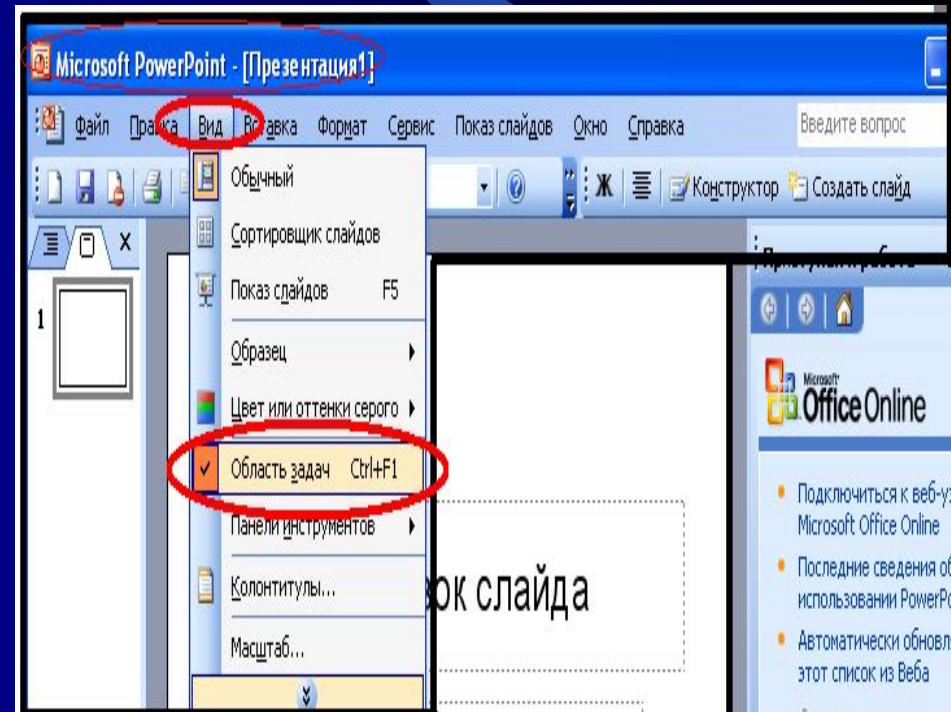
Microsoft PowerPoint - [Презентация1]

Файл Правка Вид Вставка Формат Сервис Показ слайдов Окно Справка

Введите вопрос

Ж Конструктор Создать слайд

X

1

Обычный

Сортировщик слайдов

Показ слайдов F5

Образец

Цвет или оттенки серого

Область задач Ctrl+F1

Панели инструментов

Колонтитулы...

Масштаб...

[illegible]

Microsoft Office Online

Подключиться к веб-у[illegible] Microsoft Office Online

Последние сведения о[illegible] использовании PowerPo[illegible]

Автоматически обновл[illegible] этот список из Веба

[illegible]ок слайда